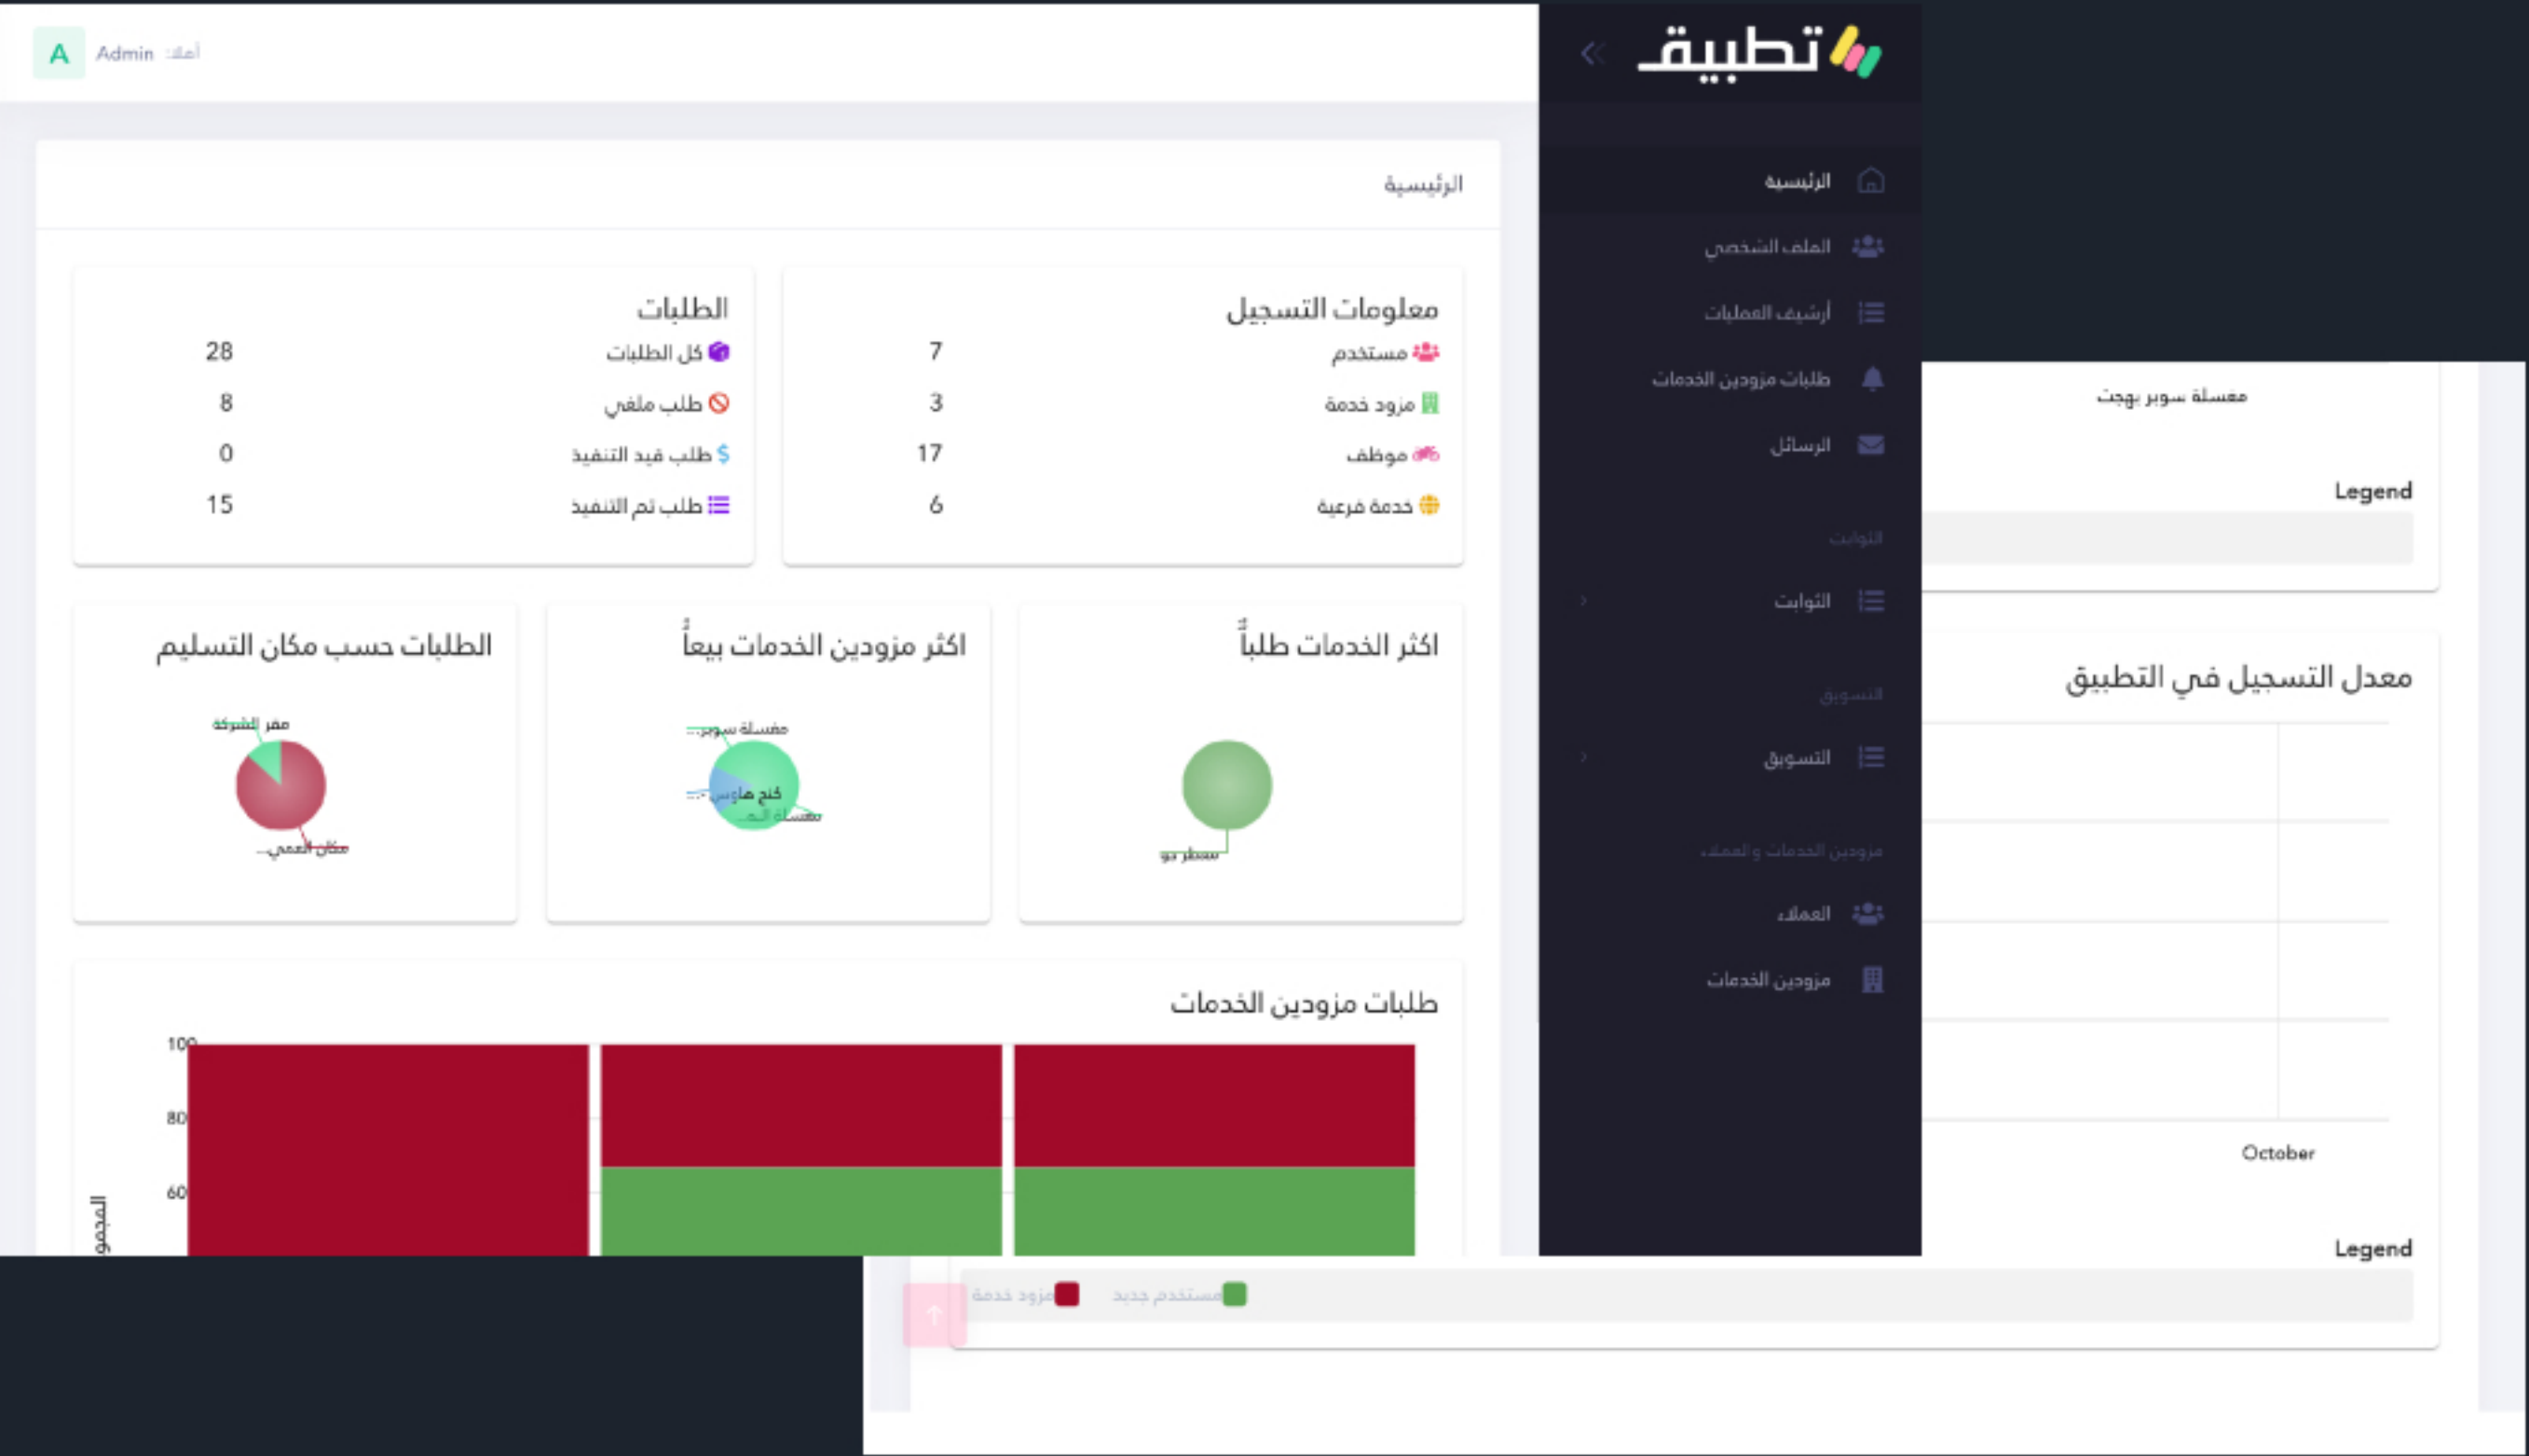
A Admin أهلاً

تطبيق

الرئيسية
الملف الشخصي
أرشيف العمليات
طلبات مزودين الخدمات
الرسائل
الثوابت
الثوابت
التسويق
التسويق
مزودين الخدمات والعملاء
العملاء
مزودين الخدمات

الرئيسية

معلومات التسجيل

| | |
|---|---|
| مستخدم | 7 |
| مزود خدمة | 3 |
| موظف | 17 |
| خدمة فرعية | 6 |

الطلبات

| | |
|---|---|
| كل الطلبات | 28 |
| طلب ملغي | 8 |
| طلب قيد التنفيذ | 0 |
| طلب تم التنفيذ | 15 |

اكثر الخدمات طلباً
سطر بو

اكثر مزودين الخدمات بيعاً
مغسلة سوبر...
كنج هاوس
مغسلة الـ...

الطلبات حسب مكان التسليم
مقر الشركة
مكان العمي...

طلبات مزودين الخدمات
100
80
60
المجمو

مغسلة سوبر بهجت
Legend

معدل التسجيل في التطبيق
October
Legend
مزود خدمة
مستخدم جديد